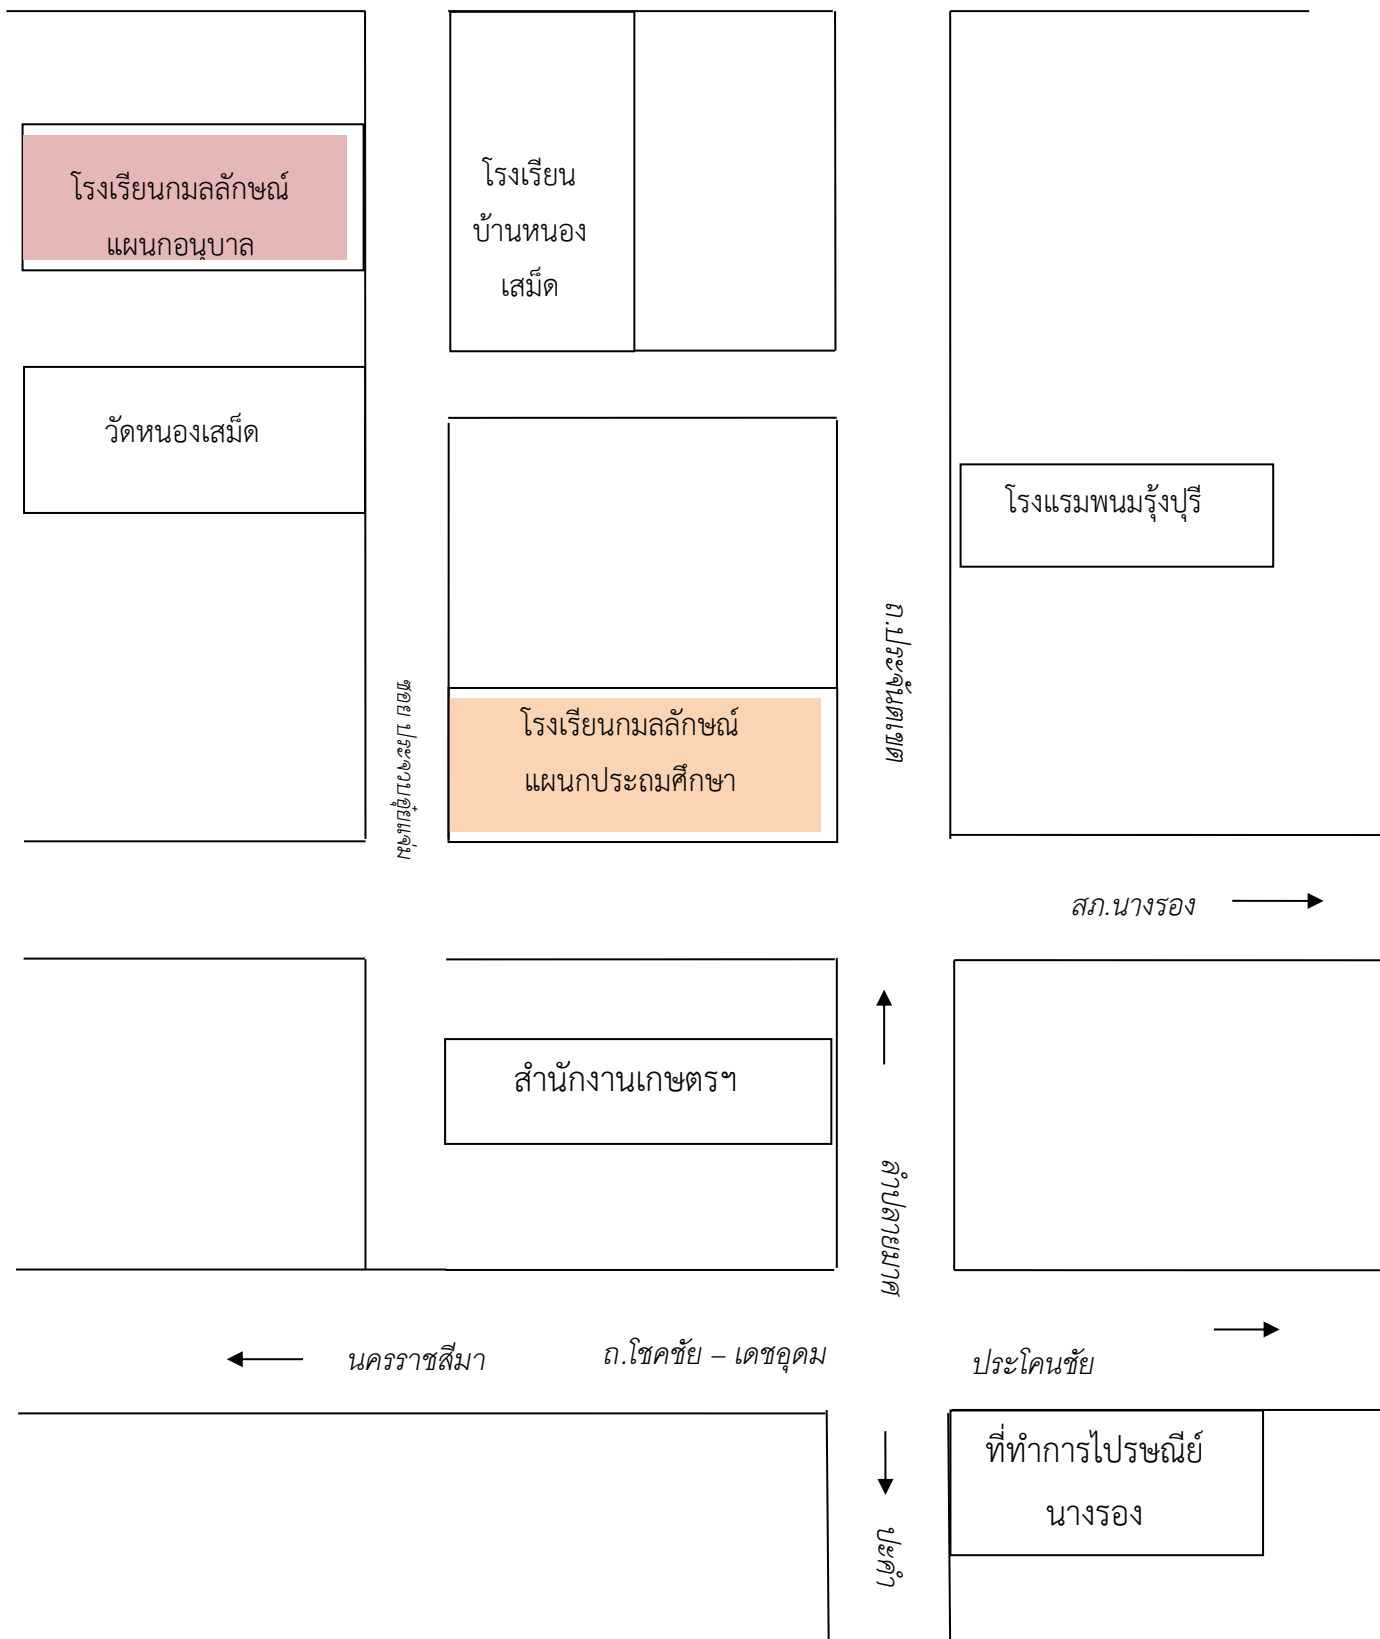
โรงเรียนกมลลักษณ์ แผนกอนุบาล

โรงเรียน บ้านหนอง เสม็ด

วัดหนองเสม็ด

โรงแรมพนมรุ้งปุรี

ซอย ประจวบอุ้มเม

ถ.ประจันตเขต

โรงเรียนกมลลักษณ์ แผนกประถมศึกษา

สภ.นางรอง

สำนักงานเกษตรฯ

อำเภอนางรอง

นครราชสีมา

ถ.โชคชัย – เดชอุดม

ประโคนชัย

ที่ทำการไปรษณีย์ นางรอง

ปะคำ